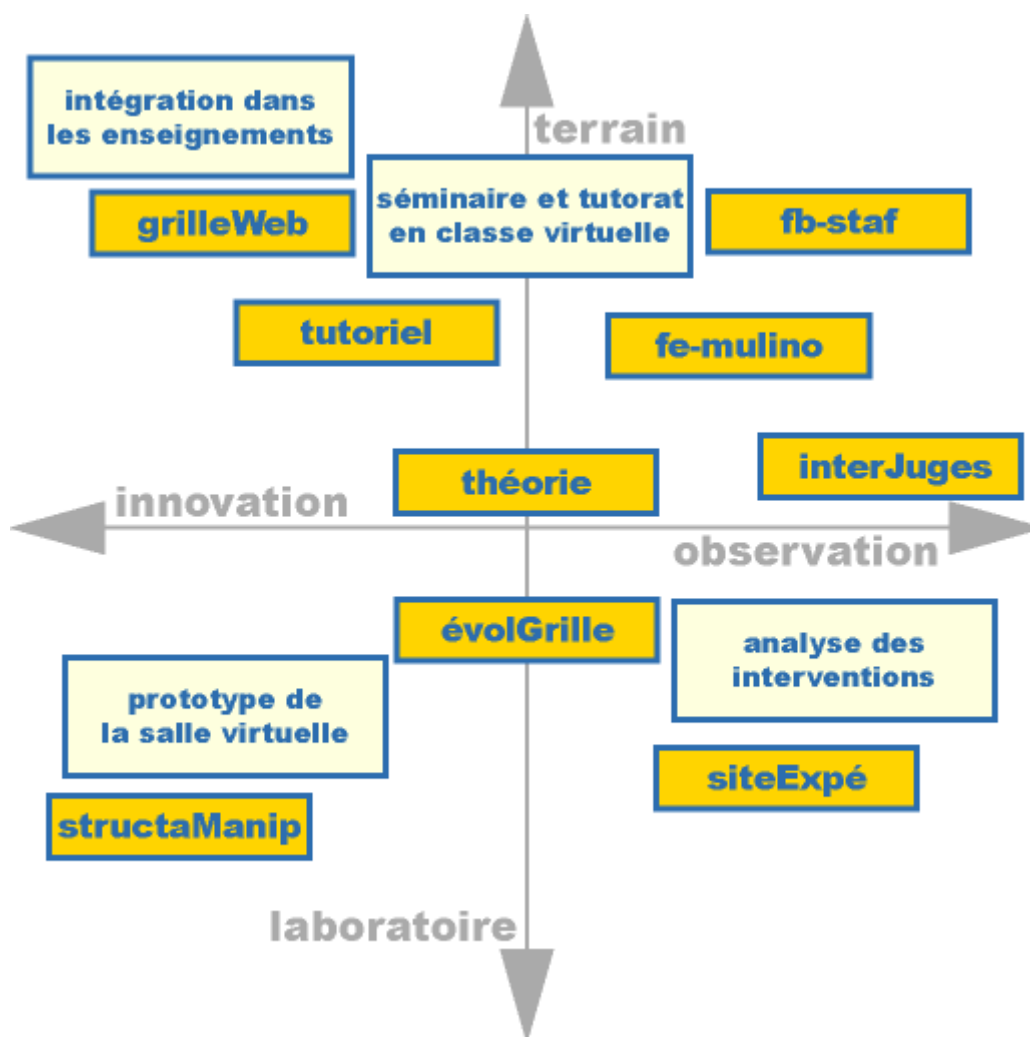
intégration dans les enseignements

terrain

grilleWeb

séminaire et tutorat en classe virtuelle

fb-staf

tutoriel

fe-mulino

théorie

interJuges

innovation

observation

évolGrille

analyse des interventions

prototype de la salle virtuelle

siteExpé

structaManip

laboratoire